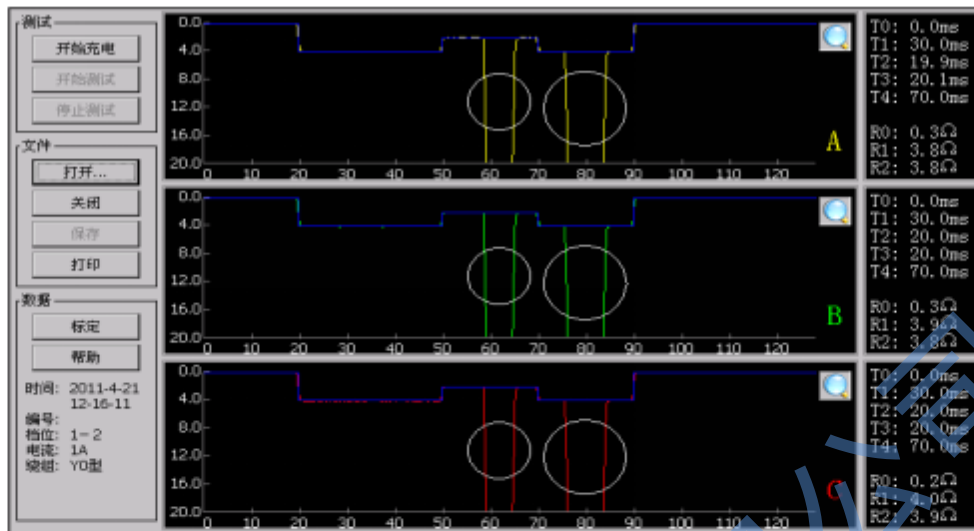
测试
开始充电
开始测试
停止测试
文件
打开...
关闭
保存
打印
数据
标定
帮助
时间: 2011-4-21 12-16-11
编号:
档位: 1-2
电流: 1A
绕组: Y0型

0.0
4.0
8.0
12.0
16.0
20.0
0 10 20 30 40 50 60 70 80 90 100 110 120
A

T0: 0.0ms
T1: 30.0ms
T2: 19.9ms
T3: 20.1ms
T4: 70.0ms

R0: 0.3Ω
R1: 3.8Ω
R2: 3.8Ω

0.0
4.0
8.0
12.0
16.0
20.0
0 10 20 30 40 50 60 70 80 90 100 110 120
B

T0: 0.0ms
T1: 30.0ms
T2: 20.0ms
T3: 20.0ms
T4: 70.0ms

R0: 0.3Ω
R1: 3.9Ω
R2: 3.8Ω

0.0
4.0
8.0
12.0
16.0
20.0
0 10 20 30 40 50 60 70 80 90 100 110 120
C

T0: 0.0ms
T1: 30.0ms
T2: 20.0ms
T3: 20.0ms
T4: 70.0ms

R0: 0.2Ω
R1: 4.0Ω
R2: 3.9Ω